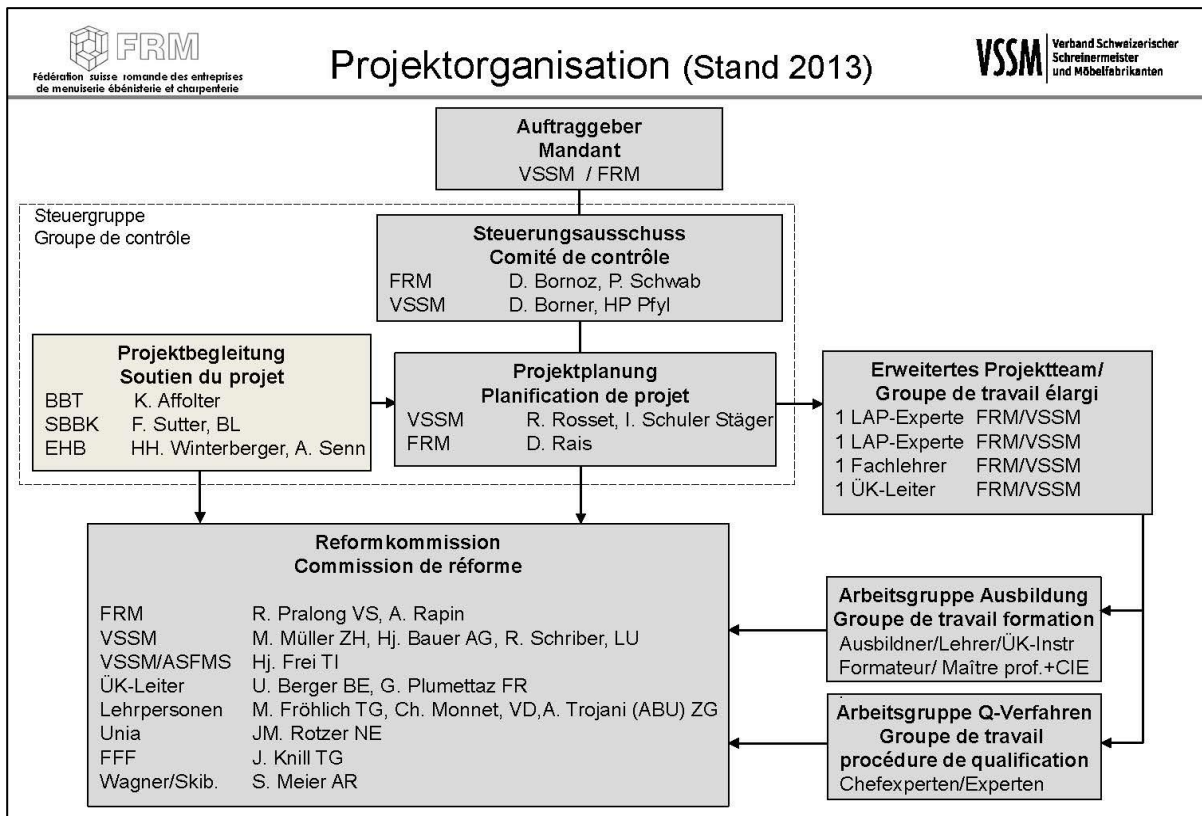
FRM
Fédération suisse romande des entreprises de menuiserie ébénisterie et charpenterie

Projektorganisation (Stand 2013)

VSSM Verband Schweizerischer Schreinermeister und Möbelfabrikanten

Auftraggeber
Mandant
VSSM / FRM

Steuergruppe
Groupe de contrôle

Steuerungsausschuss
Comité de contrôle
FRM D. Bornoz, P. Schwab
VSSM D. Borner, HP Pfyl

Projektbegleitung
Soutien du projet
BBT K. Affolter
SBBK F. Sutter, BL
EHB HH. Winterberger, A. Senn

Projektplanung
Planification de projet
VSSM R. Rosset, I. Schuler Stäger
FRM D. Rais

Erweitertes Projektteam/
Groupe de travail élargi
1 LAP-Experte FRM/VSSM
1 LAP-Experte FRM/VSSM
1 Fachlehrer FRM/VSSM
1 ÜK-Leiter FRM/VSSM

Reformkommission
Commission de réforme

| | |
|---|---|
| FRM | R. Pralong VS, A. Rapin |
| VSSM | M. Müller ZH, Hj. Bauer AG, R. Schriber, LU |
| VSSM/ASFMS | Hj. Frei TI |
| ÜK-Leiter | U. Berger BE, G. Plumettaz FR |
| Lehrpersonen | M. Fröhlich TG, Ch. Monnet, VD,A. Trojani (ABU) ZG |
| Unia | JM. Rotzer NE |
| FFF | J. Knill TG |
| Wagner/Skib. | S. Meier AR |

Arbeitsgruppe Ausbildung
Groupe de travail formation
Ausbildner/Lehrer/ÜK-Instr
Formateur/ Maître prof.+CIE

Arbeitsgruppe Q-Verfahren
Groupe de travail procédure de qualification
Chefexperten/Experten